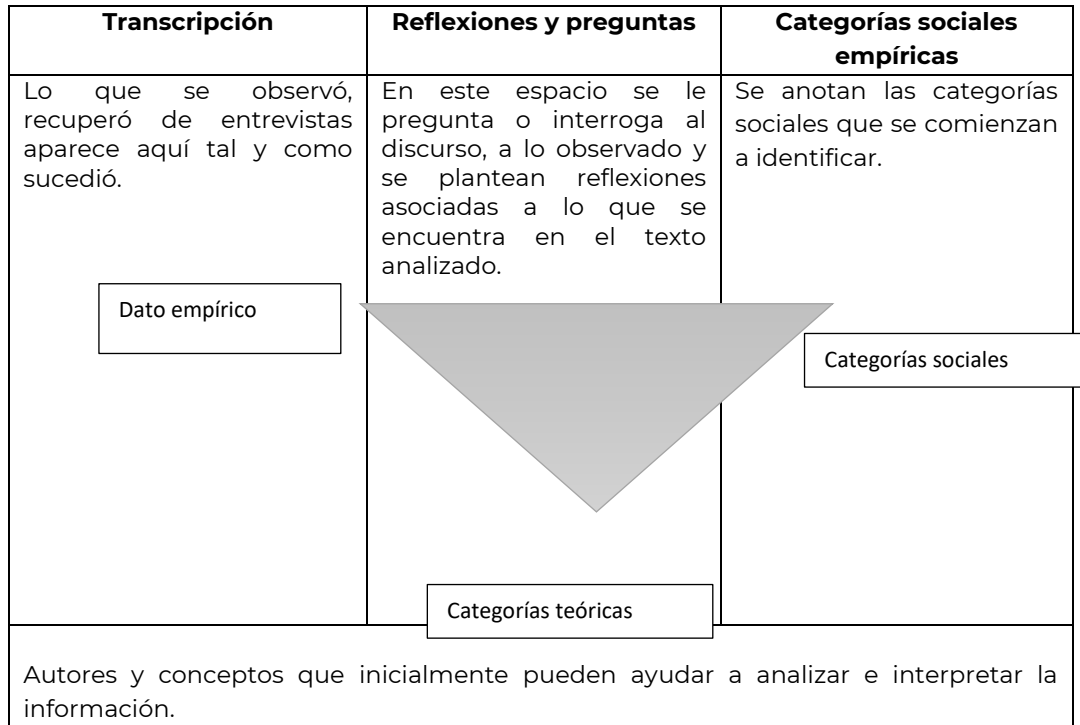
| Transcripción | Reflexiones y preguntas | Categorías sociales empíricas |
|---|---|---|
| Lo que se observó, recuperó de entrevistas aparece aquí tal y como sucedió. | En este espacio se le pregunta o interroga al discurso, a lo observado y se plantean reflexiones asociadas a lo que se encuentra en el texto analizado. | Se anotan las categorías sociales que se comienzan a identificar. |

Dato empírico

Categorías sociales

Categorías teóricas

Autores y conceptos que inicialmente pueden ayudar a analizar e interpretar la información.